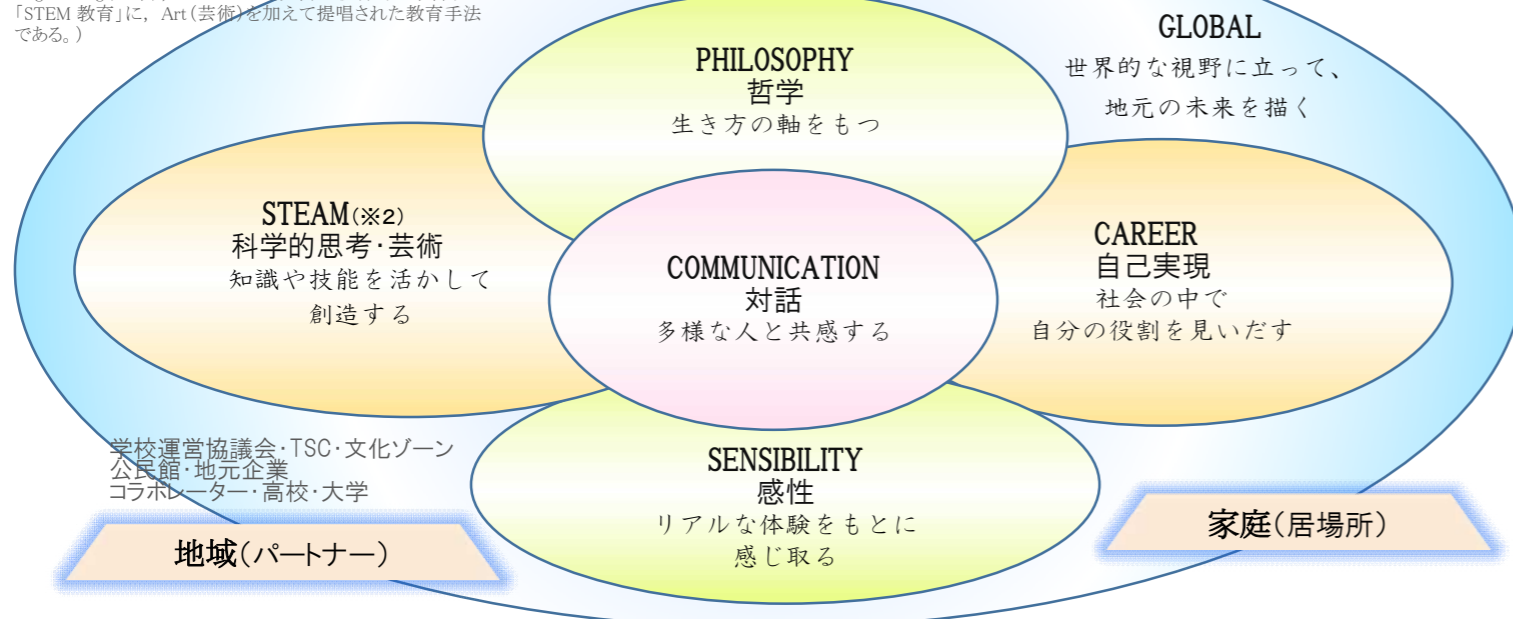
「STEM 教育」に，Art（芸術）を加えて提唱された教育手法である。）

PHILOSOPHY
哲学
生き方の軸をもつ

GLOBAL
世界的な視野に立って、
地元の未来を描く

STEAM(※2)
科学的思考･芸術
知識や技能を活かして
創造する

COMMUNICATION
対話
多様な人と共感する

CAREER
自己実現
社会の中で
自分の役割を見いだす

学校運営協議会･TSC･文化ゾーン
公民館･地元企業
コラボレーター･高校･大学

SENSIBILITY
感性
リアルな体験をもとに
感じ取る

地域(パートナー)

家庭(居場所)